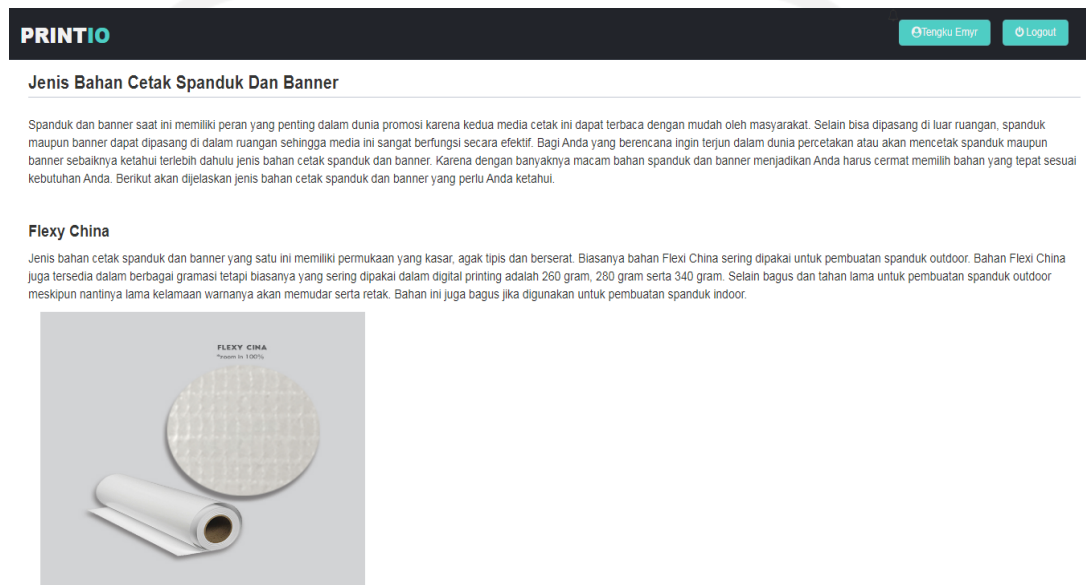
PRINTIO

Tengku Emyr

Logout

Jenis Bahan Cetak Spanduk Dan Banner

Spanduk dan banner saat ini memiliki peran yang penting dalam dunia promosi karena kedua media cetak ini dapat terbaca dengan mudah oleh masyarakat. Selain bisa dipasang di luar ruangan, spanduk maupun banner dapat dipasang di dalam ruangan sehingga media ini sangat berfungsi secara efektif. Bagi Anda yang berencana ingin terjun dalam dunia percetakan atau akan mencetak spanduk maupun banner sebaiknya ketahui terlebih dahulu jenis bahan cetak spanduk dan banner. Karena dengan banyaknya macam bahan spanduk dan banner menjadikan Anda harus cermat memilih bahan yang tepat sesuai kebutuhan Anda. Berikut akan dijelaskan jenis bahan cetak spanduk dan banner yang perlu Anda ketahui.

Flexy China

Jenis bahan cetak spanduk dan banner yang satu ini memiliki permukaan yang kasar, agak tipis dan berserat. Biasanya bahan Flexi China sering dipakai untuk pembuatan spanduk outdoor. Bahan Flexi China juga tersedia dalam berbagai gramasi tetapi biasanya yang sering dipakai dalam digital printing adalah 260 gram, 280 gram serta 340 gram. Selain bagus dan tahan lama untuk pembuatan spanduk outdoor meskipun nantinya lama kelamaan warnanya akan memudar serta retak. Bahan ini juga bagus jika digunakan untuk pembuatan spanduk indoor.

FLEXY CINA
*zoom in 100%